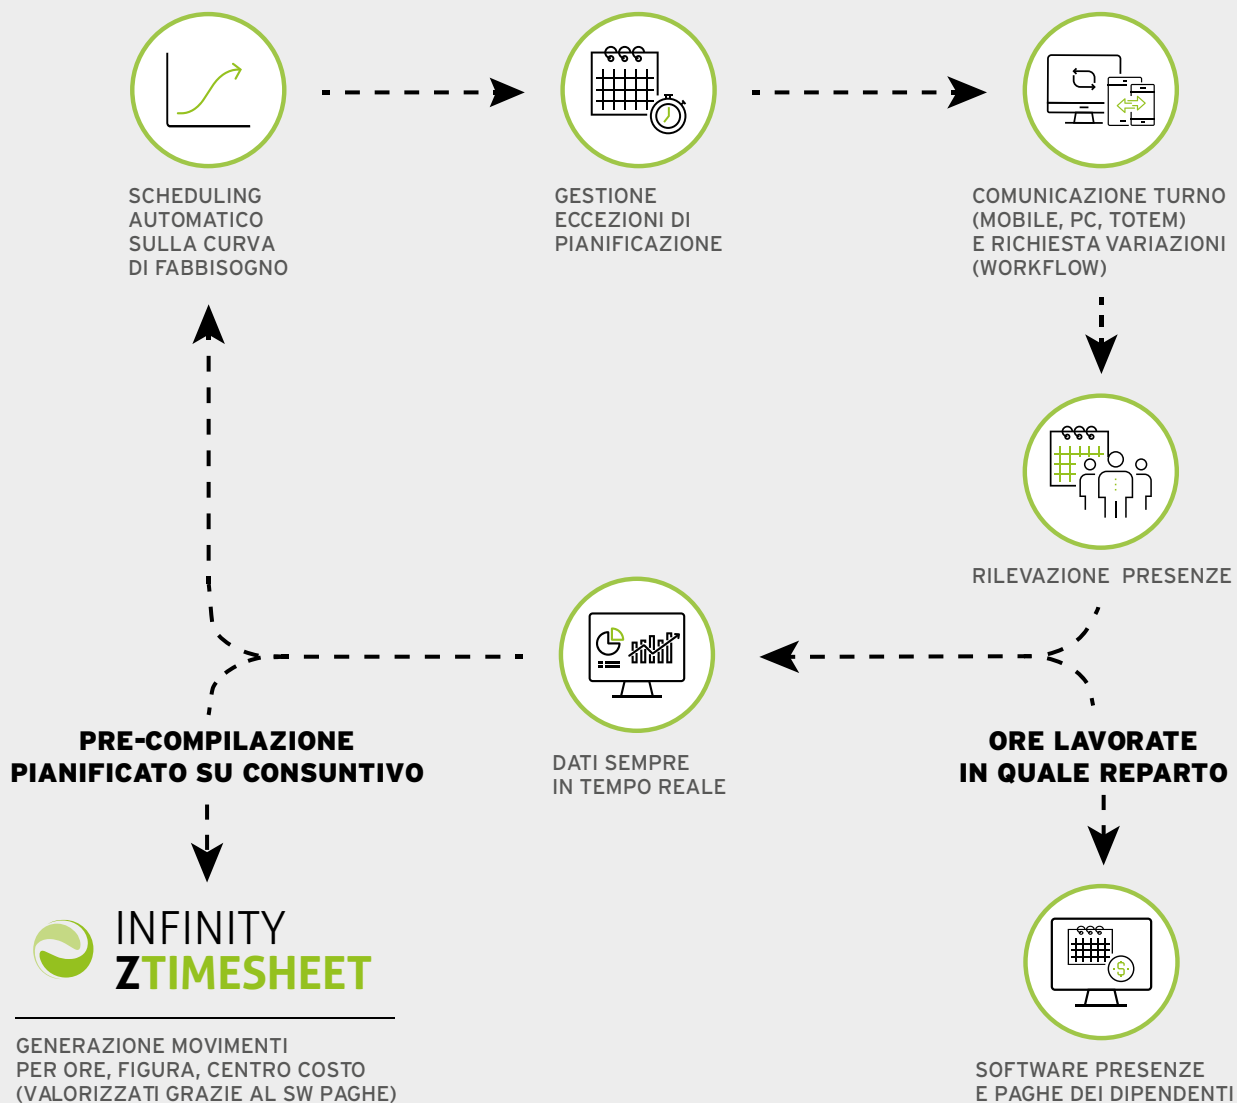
SCHEDULING AUTOMATICO SULLA CURVA DI FABBISOGNO

GESTIONE ECCEZIONI DI PIANIFICAZIONE

COMUNICAZIONE TURNO (MOBILE, PC, TOTEM) E RICHIESTA VARIAZIONI (WORKFLOW)

RILEVAZIONE PRESENZE

DATI SEMPRE IN TEMPO REALE

PRE-COMPILAZIONE PIANIFICATO SU CONSUNTIVO

ORE LAVORATE IN QUALE REPARTO

INFINITY ZTIMESHEET

GENERAZIONE MOVIMENTI PER ORE, FIGURA, CENTRO COSTO (VALORIZZATI GRAZIE AL SW PAGHE)

SOFTWARE PRESENZE E PAGHE DEI DIPENDENTI